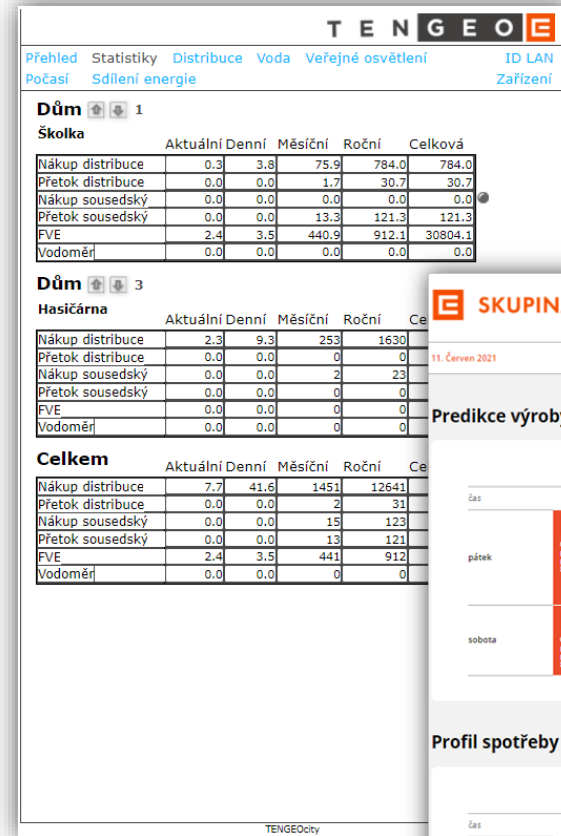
TENGEO

Přehled Statistiky Distribuce Voda Veřejné osvětlení ID LAN
Počasí Sdílení energie Zařízení

Dům 1

Školka

| | Aktuální | Denní | Měsíční | Roční | Celková |
|---|---|---|---|---|---|
| Nákup distribuce | 0.3 | 3.8 | 75.9 | 784.0 | 784.0 |
| Přetok distribuce | 0.0 | 0.0 | 1.7 | 30.7 | 30.7 |
| Nákup sousedský | 0.0 | 0.0 | 0.0 | 0.0 | 0.0 |
| Přetok sousedský | 0.0 | 0.0 | 13.3 | 121.3 | 121.3 |
| FVE | 2.4 | 3.5 | 440.9 | 912.1 | 30804.1 |
| Vodoměr | 0.0 | 0.0 | 0.0 | 0.0 | 0.0 |

Dům 3

Hasičárna

| | Aktuální | Denní | Měsíční | Roční | Ce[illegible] |
|---|---|---|---|---|---|
| Nákup distribuce | 2.3 | 9.3 | 253 | 1630 | |
| Přetok distribuce | 0.0 | 0.0 | 0 | 0 | |
| Nákup sousedský | 0.0 | 0.0 | 2 | 23 | |
| Přetok sousedský | 0.0 | 0.0 | 0 | 0 | |
| FVE | 0.0 | 0.0 | 0 | 0 | |
| Vodoměr | 0.0 | 0.0 | 0 | 0 | |

Celkem

| | Aktuální | Denní | Měsíční | Roční | Ce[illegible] |
|---|---|---|---|---|---|
| Nákup distribuce | 7.7 | 41.6 | 1451 | 12641 | |
| Přetok distribuce | 0.0 | 0.0 | 2 | 31 | |
| Nákup sousedský | 0.0 | 0.0 | 15 | 123 | |
| Přetok sousedský | 0.0 | 0.0 | 13 | 121 | |
| FVE | 2.4 | 3.5 | 441 | 912 | |
| Vodoměr | 0.0 | 0.0 | 0 | 0 | |

TENGEOcity

SKUPIN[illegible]

11. Červen 2021

Predikce výroby

čas

pátek

sobota

Profil spotřeby

čas